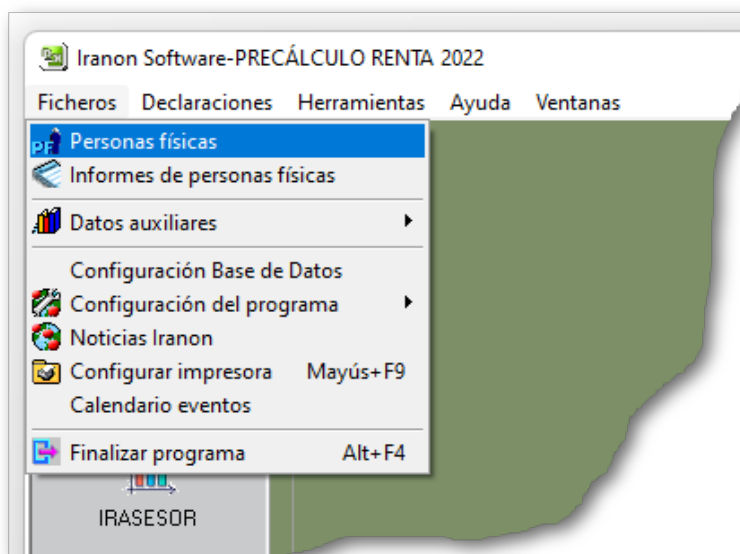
Iranon Software-PRECÁLCULO RENTA 2022

Ficheros Declaraciones Herramientas Ayuda Ventanas

PF Personas físicas
Informes de personas físicas
Datos auxiliares
Configuración Base de Datos
Configuración del programa
Noticias Iranon
Configurar impresora Mayús+F9
Calendario eventos
Finalizar programa Alt+F4

IRASESOR